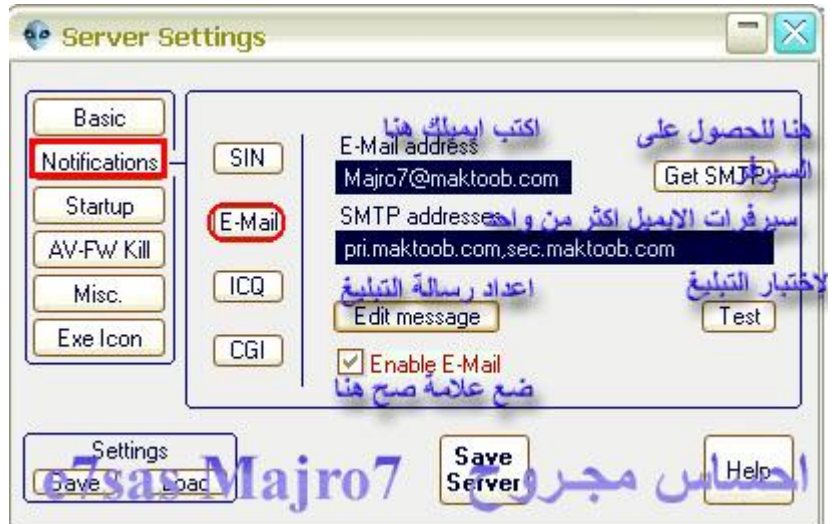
Server Settings

Basic
Notifications
Startup
AV-FW Kill
Misc.
Exe Icon

SIN
E-Mail
ICQ
CGI

اكتب ايميلك هنا
E-Mail address
Majro7@maktoob.com

هنا للحصول على السيرفر
Get SMTP

سيرفرات الايميل اكثر من واحد
SMTP addresses
pri.maktoob.com,sec.maktoob.com

اعداد رسالة التبليغ
Edit message

لاختبار التبليغ
Test

Enable E-Mail
ضع علامة صح هنا

Settings
Save Load

Save Server

Help

e7sas Majro7 احساس مجروح